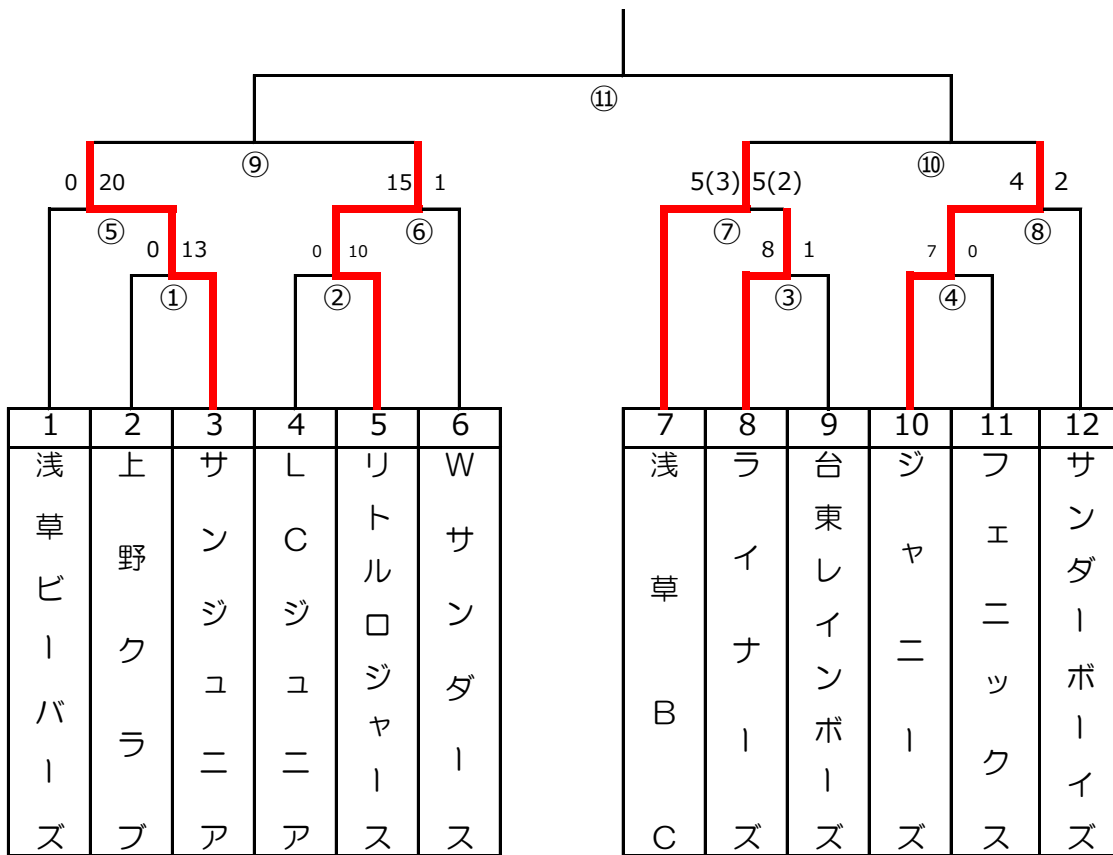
⑪

⑨

0 20

15 1

⑤

⑥

0 13

0 10

①

②

⑩

5(3) 5(2)

4 2

⑦

⑧

8 1

7 0

③

④

| 1 | 2 | 3 | 4 | 5 | 6 |
|---|---|---|---|---|---|
| 浅草ビーバーズ | 上野クラブ | サンジュニア | LCジュニア | リトルロジャース | Wサンダース |

| 7 | 8 | 9 | 10 | 11 | 12 |
|---|---|---|---|---|---|
| 浅草BC | ライナーズ | 台東レインボーズ | ジャニーズ | フェニックス | サンダーボーイズ |